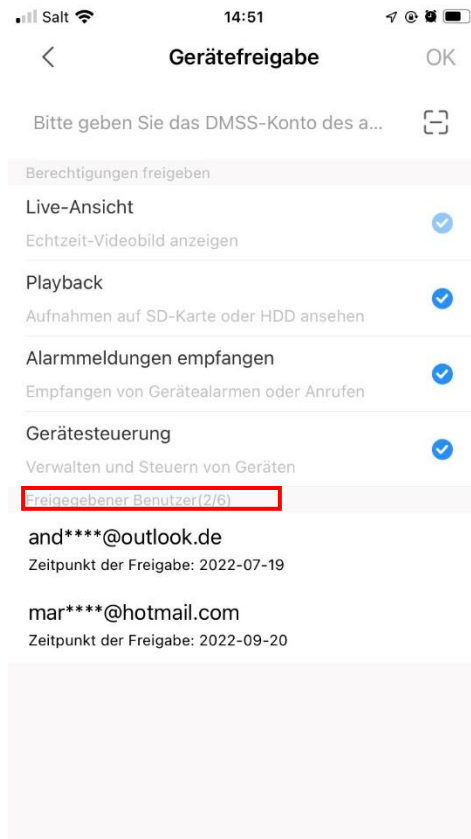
Salt 14:51

<

Gerätefreigabe

OK

Bitte geben Sie das DMSS-Konto des a...

Berechtigungen freigeben

Live-Ansicht

Echtzeit-Videobild anzeigen

Playback

Aufnahmen auf SD-Karte oder HDD ansehen

Alarmmeldungen empfangen

Empfangen von Gerätealarmen oder Anrufen

Gerätesteuerung

Verwalten und Steuern von Geräten

Freigegebener Benutzer(2/6)

and****@outlook.de

Zeitpunkt der Freigabe: 2022-07-19

mar****@hotmail.com

Zeitpunkt der Freigabe: 2022-09-20